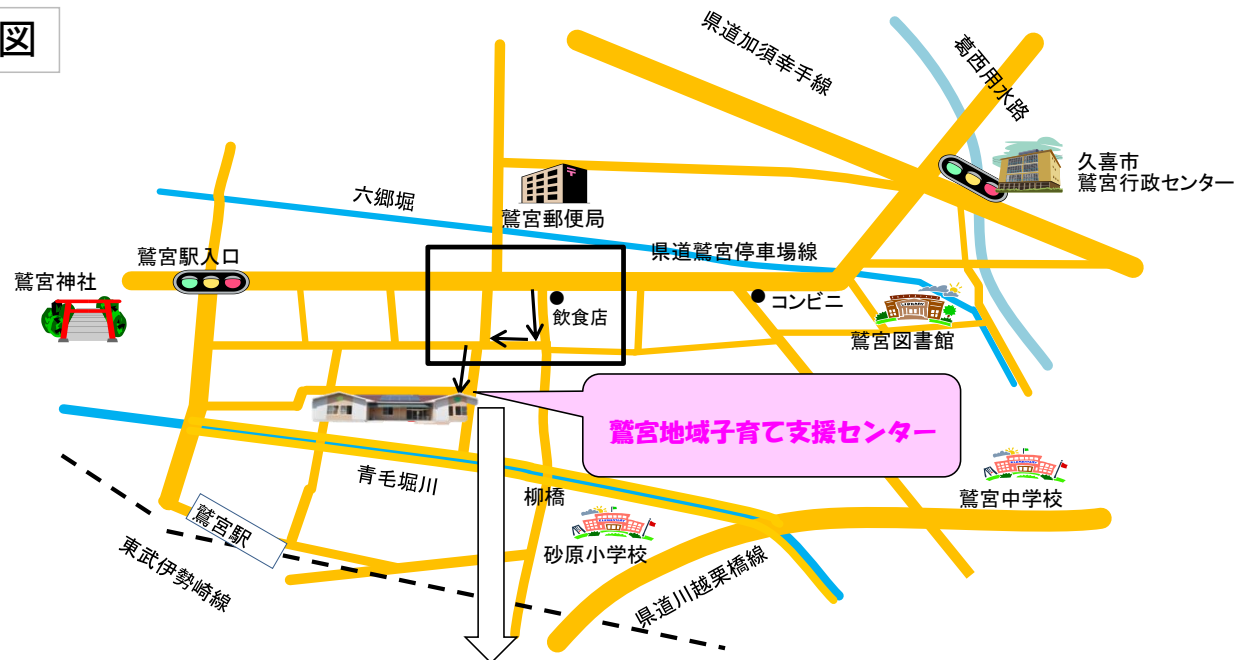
図

県道加須幸手線

葛西用水路

久喜市
鷲宮行政センター

六郷堀

鷲宮郵便局

県道鷲宮停車場線

鷲宮駅入口

鷲宮神社

飲食店

コンビニ

鷲宮図書館

鷲宮地域子育て支援センター

青毛堀川

柳橋

鷲宮中学校

鷲宮駅

東武伊勢崎線

砂原小学校

県道川越栗橋線